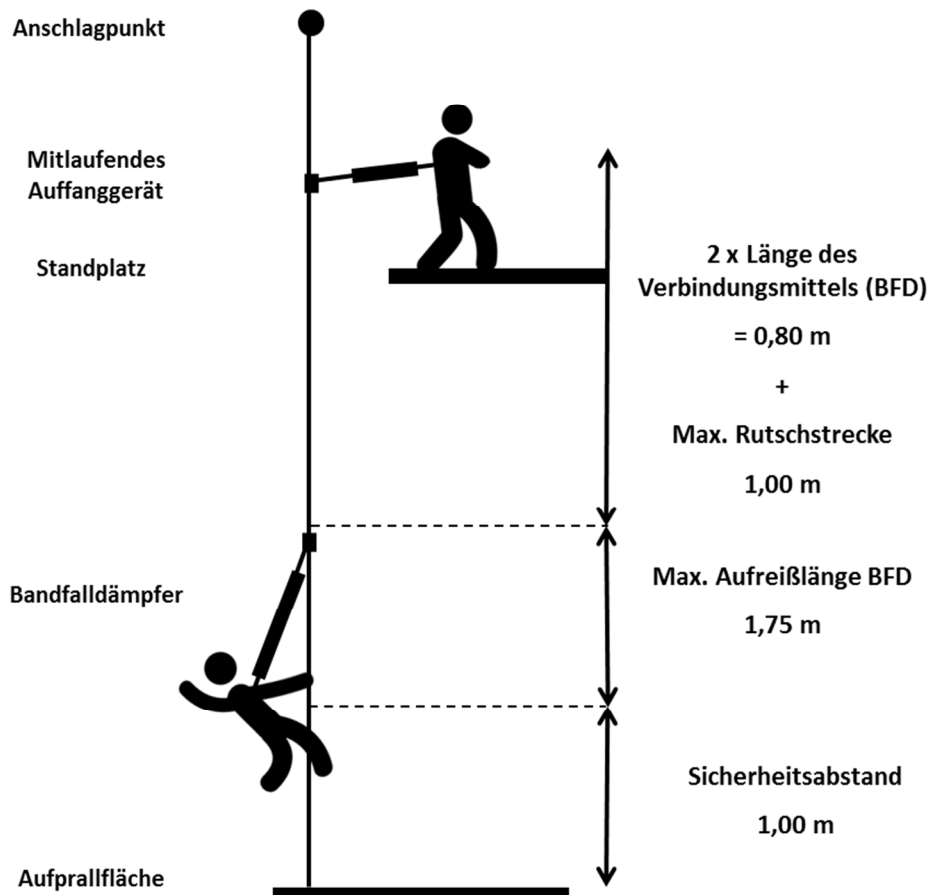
Anschlagpunkt

Mitlaufendes Auffanggerät

Standplatz

2 x Länge des Verbindungsmittels (BFD)

= 0,80 m

+

Max. Rutschstrecke

1,00 m

Bandfalldämpfer

Max. Aufreißlänge BFD

1,75 m

Sicherheitsabstand

1,00 m

Aufprallfläche